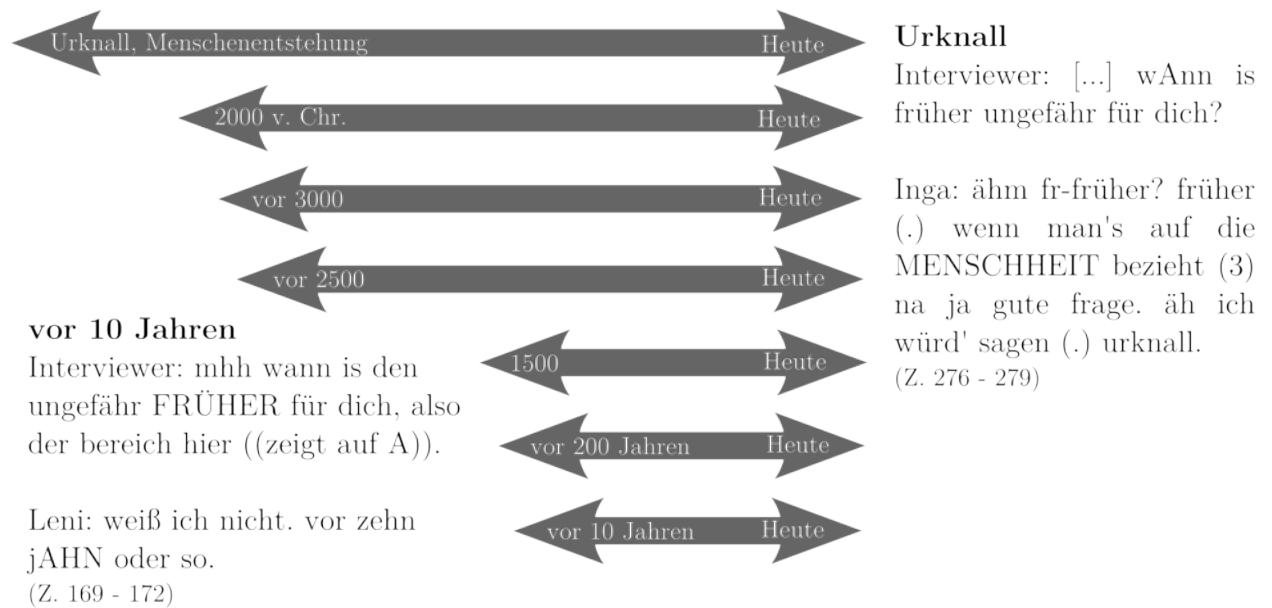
Urknall, Menschenentstehung | Heute

2000 v. Chr. | Heute

vor 3000 | Heute

vor 2500 | Heute

1500 | Heute

vor 200 Jahren | Heute

vor 10 Jahren | Heute

**Urknall**
Interviewer: [...] wAnn is früher ungefähr für dich?

Inga: ähm fr-früher? früher (.) wenn man's auf die MENSCHHEIT bezieht (3) na ja gute frage. äh ich würd' sagen (.) urknall.
(Z. 276 - 279)

**vor 10 Jahren**
Interviewer: mhh wann is den ungefähr FRÜHER für dich, also der bereich hier ((zeigt auf A)).

Leni: weiß ich nicht. vor zehn jAHN oder so.
(Z. 169 - 172)